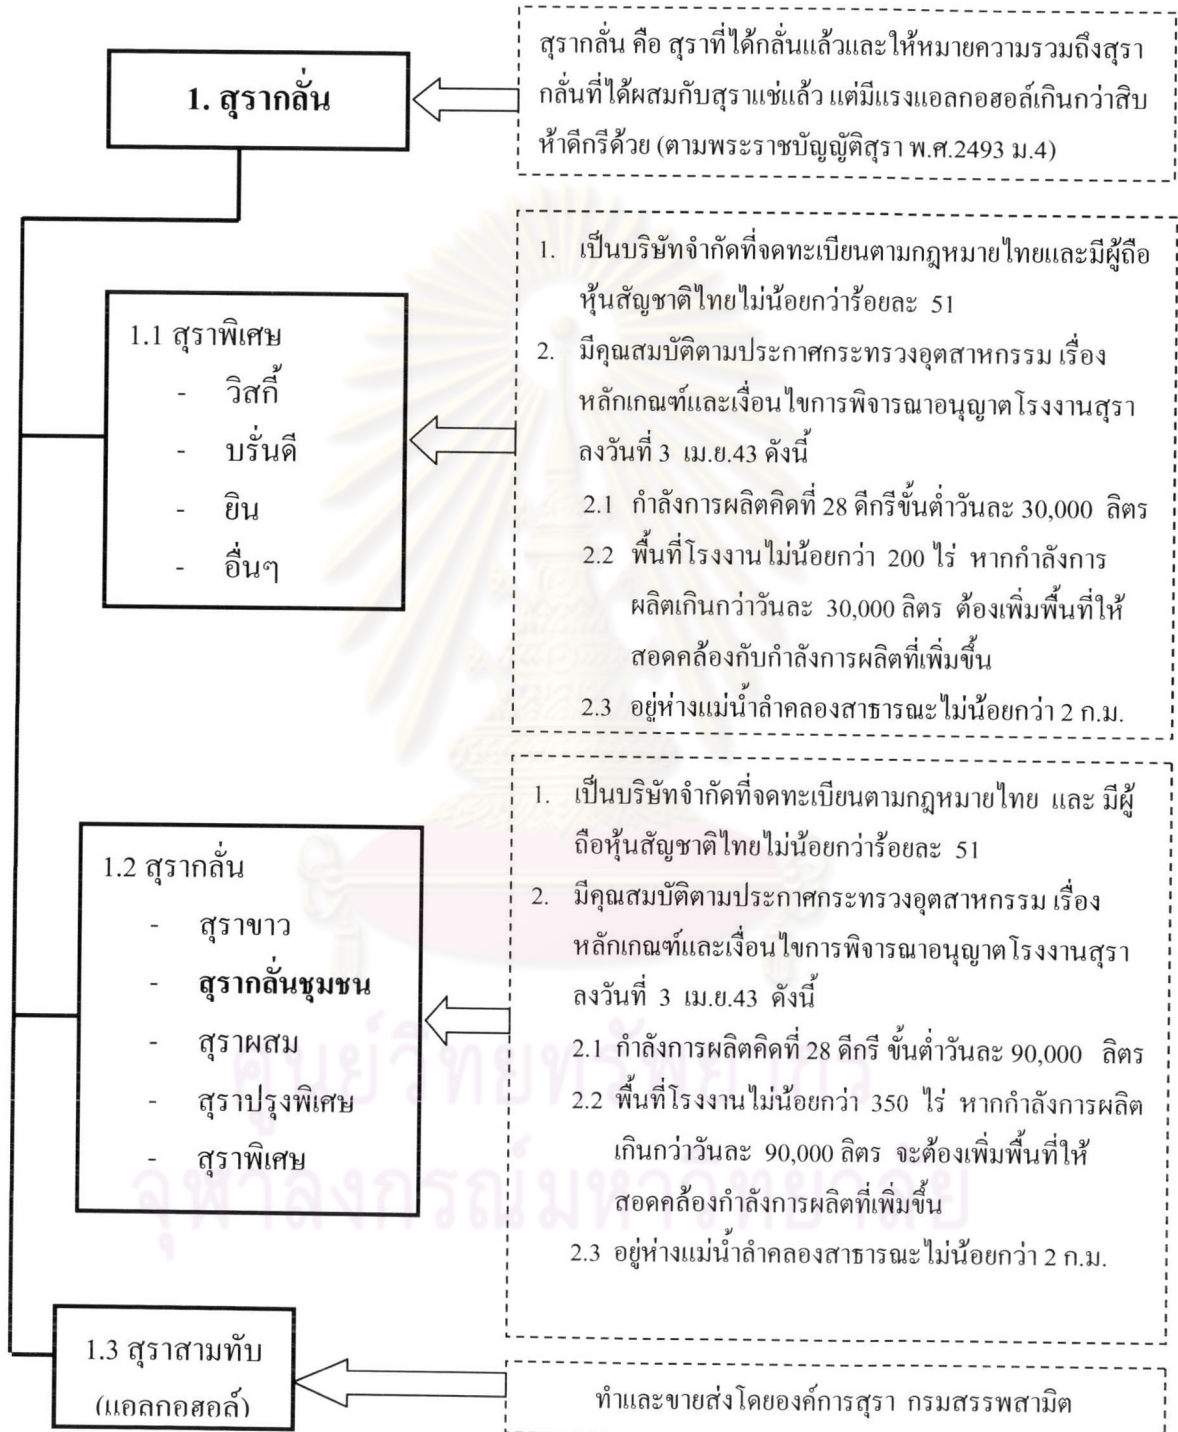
1. สุรากลั่น

สุรากลั่น คือ สุราที่ได้กลั่นแล้วและให้หมายความรวมถึงสุรากลั่นที่ได้ผสมกับสุราแช่แล้ว แต่มีแรงแอลกอฮอล์เกินกว่าสิบห้าดีกรีด้วย (ตามพระราชบัญญัติสุรา พ.ศ.2493 ม.4)

1.1 สุราพิเศษ
- วิสกี้
- บรั่นดี
- ยิน
- อื่นๆ

1. เป็นบริษัทจำกัดที่จดทะเบียนตามกฎหมายไทยและมีผู้ถือหุ้นสัญชาติไทยไม่น้อยกว่าร้อยละ 51
2. มีคุณสมบัติตามประกาศกระทรวงอุตสาหกรรม เรื่อง หลักเกณฑ์และเงื่อนไขการพิจารณาอนุญาตโรงงานสุรา ลงวันที่ 3 เม.ย.43 ดังนี้
2.1 กำลังการผลิตคิดที่ 28 ดีกรีขั้นต่ำวันละ 30,000 ลิตร
2.2 พื้นที่โรงงานไม่น้อยกว่า 200 ไร่ หากกำลังการผลิตเกินกว่าวันละ 30,000 ลิตร ต้องเพิ่มพื้นที่ให้สอดคล้องกับกำลังการผลิตที่เพิ่มขึ้น
2.3 อยู่ห่างแม่น้ำลำคลองสาธารณะไม่น้อยกว่า 2 ก.ม.

1.2 สุรากลั่น
- สุราขาว
- สุรากลั่นชุมชน
- สุราผสม
- สุราปรุงพิเศษ
- สุราพิเศษ

1. เป็นบริษัทจำกัดที่จดทะเบียนตามกฎหมายไทย และ มีผู้ถือหุ้นสัญชาติไทยไม่น้อยกว่าร้อยละ 51
2. มีคุณสมบัติตามประกาศกระทรวงอุตสาหกรรม เรื่อง หลักเกณฑ์และเงื่อนไขการพิจารณาอนุญาตโรงงานสุรา ลงวันที่ 3 เม.ย.43 ดังนี้
2.1 กำลังการผลิตคิดที่ 28 ดีกรี ขั้นต่ำวันละ 90,000 ลิตร
2.2 พื้นที่โรงงานไม่น้อยกว่า 350 ไร่ หากกำลังการผลิตเกินกว่าวันละ 90,000 ลิตร จะต้องเพิ่มพื้นที่ให้สอดคล้องกำลังการผลิตที่เพิ่มขึ้น
2.3 อยู่ห่างแม่น้ำลำคลองสาธารณะไม่น้อยกว่า 2 ก.ม.

1.3 สุราสามทับ (แอลกอฮอล์)

ทำและขายส่งโดยองค์การสุรา กรมสรรพสามิต

ศูนย์วิทยทรัพยากร
จุฬาลงกรณ์มหาวิทยาลัย